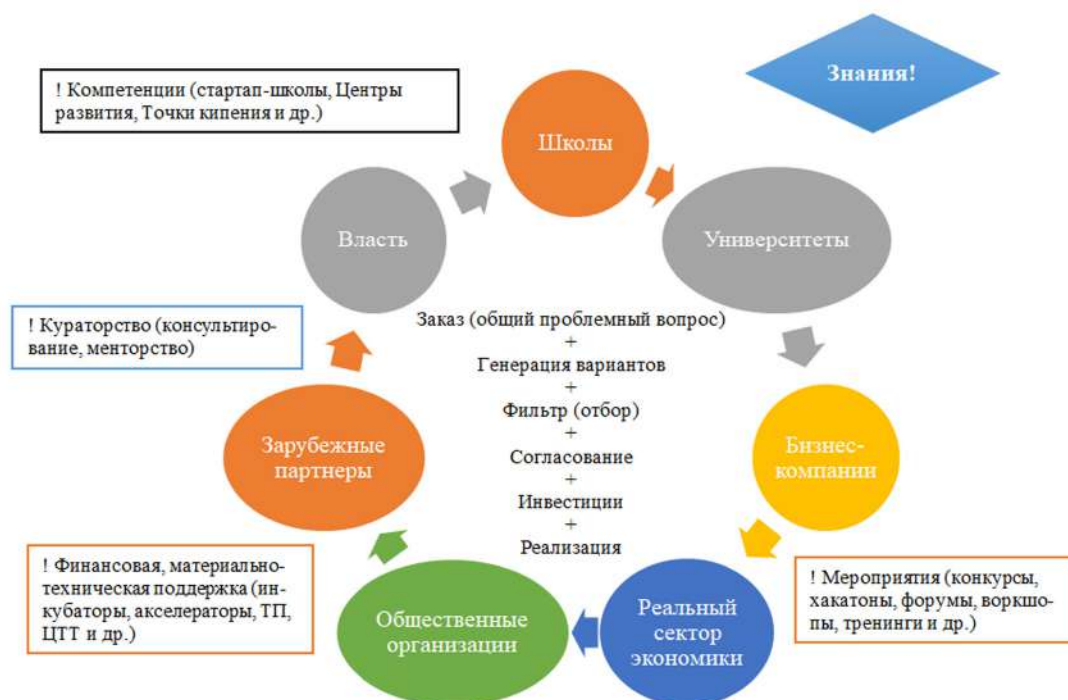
! Компетенции (стартап-школы, Центры развития, Точки кипения и др.)

Знания!

Школы

Университеты

Власть

! Кураторство (консультирование, менторство)

Заказ (общий проблемный вопрос)
+
Генерация вариантов
+
Фильтр (отбор)
+
Согласование
+
Инвестиции
+
Реализация

Бизнес-компании

Зарубежные партнеры

! Финансовая, материально-техническая поддержка (инкубаторы, акселераторы, ТП, ЦТТ и др.)

Общественные организации

Реальный сектор экономики

! Мероприятия (конкурсы, хакатоны, форумы, воркшопы, тренинги и др.)